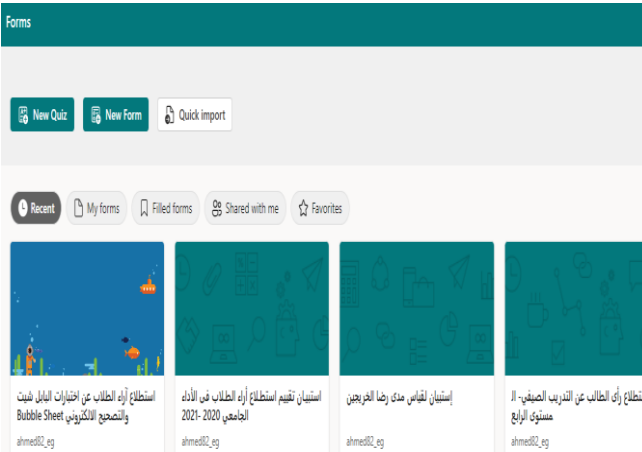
Forms

New Quiz
New Form
Quick import

Recent
My forms
Filled forms
Shared with me
Favorites

استطلاع آراء الطلاب عن اختبارات البابل شيت والتصحيح الالكتروني Bubble Sheet
ahmed82_eg

استبيان تقييم استطلاع آراء الطلاب فى الأداء الجامعي 2020 -2021
ahmed82_eg

إستبيان لقياس مدى رضا الخريجين
ahmed82_eg

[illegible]طلاع رأى الطالب عن التدريب الصيفي- ال مستوى الرابع
ahmed82_eg